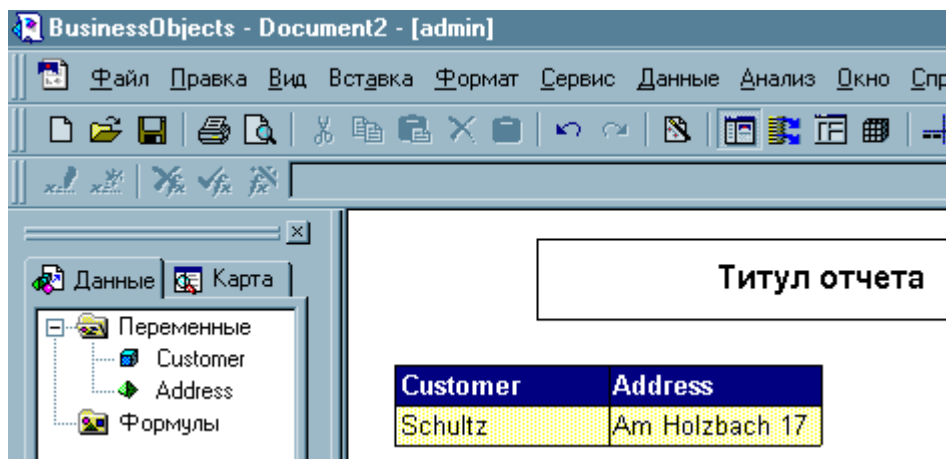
BusinessObjects - Document2 - [admin]

Файл Правка Вид Вставка Формат Сервис Данные Анализ Окно Спр

Данные Карта

Переменные
Customer
Address
Формулы

Титул отчета

| Customer | Address |
|---|---|
| Schultz | Am Holzbach 17 |